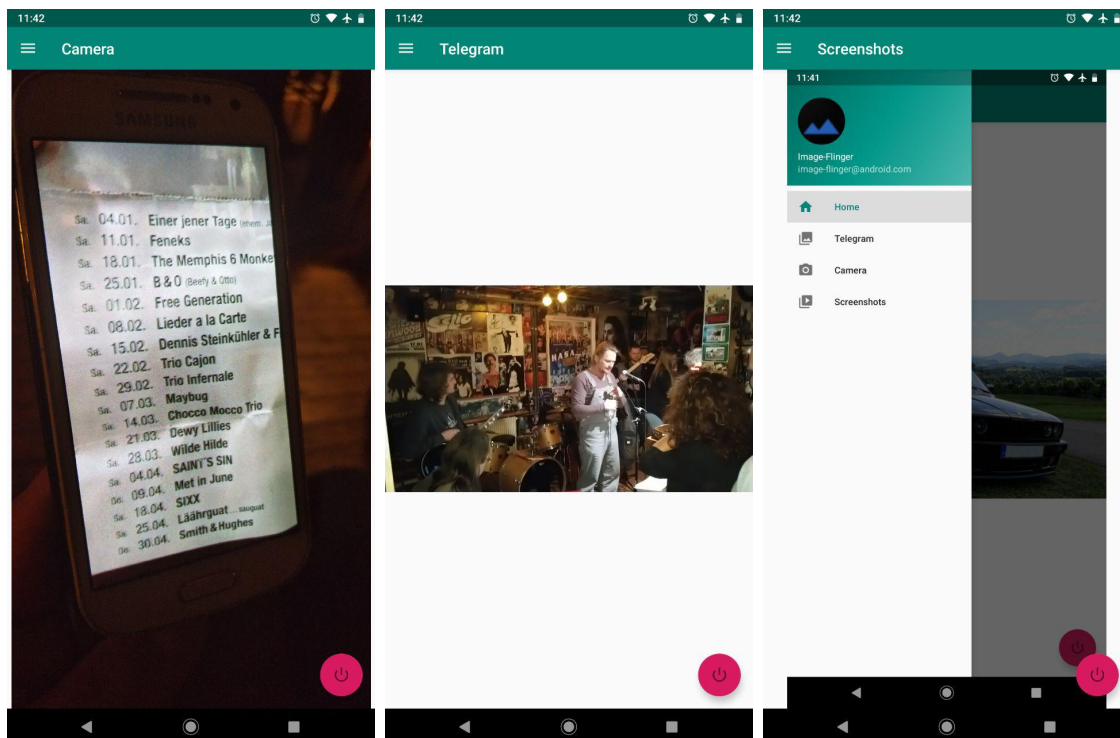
11:42

Camera

SAMSUNG

Sa. 04.01. Einer jener Tage (ehem. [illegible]
Sa. 11.01. Feneks
Sa. 18.01. The Memphis 6 Monke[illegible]
Sa. 25.01. B&O (Beefy & Otto)
Sa. 01.02. Free Generation
Sa. 08.02. Lieder a la Carte
Sa. 15.02. Dennis Steinkühler & F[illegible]
Sa. 22.02. Trio Cajon
Sa. 29.02. Trio Infernale
Sa. 07.03. Maybug
Sa. 14.03. Chocco Mocco Trio
Sa. 21.03. Dewy Lillies
Sa. 28.03. Wilde Hilde
Sa. 04.04. SAINT'S SIN
Do. 09.04. Met in June
Sa. 18.04. SIXX
Sa. 25.04. Läährguat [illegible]
Do. 30.04. Smith & Hughes

11:42

Telegram

11:42

Screenshots

11:41

Image-Flinger
image-flinger@android.com

Home
Telegram
Camera
Screenshots